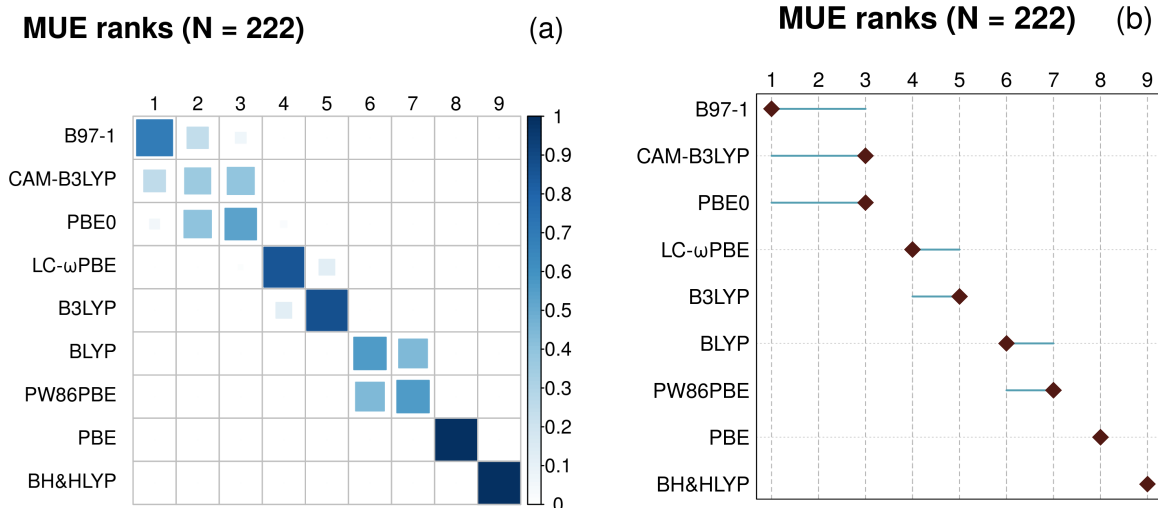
MUE ranks (N = 222)

(a)

| | 1 | 2 | 3 | 4 | 5 | 6 | 7 | 8 | 9 |
|---|---|---|---|---|---|---|---|---|---|
| B97-1 | | | | | | | | | |
| CAM-B3LYP | | | | | | | | | |
| PBE0 | | | | | | | | | |
| LC-ωPBE | | | | | | | | | |
| B3LYP | | | | | | | | | |
| BLYP | | | | | | | | | |
| PW86PBE | | | | | | | | | |
| PBE | | | | | | | | | |
| BH&HLYP | | | | | | | | | |

1
0.9
0.8
0.7
0.6
0.5
0.4
0.3
0.2
0.1
0

MUE ranks (N = 222)

(b)

1 2 3 4 5 6 7 8 9

B97-1
CAM-B3LYP
PBE0
LC-ωPBE
B3LYP
BLYP
PW86PBE
PBE
BH&HLYP